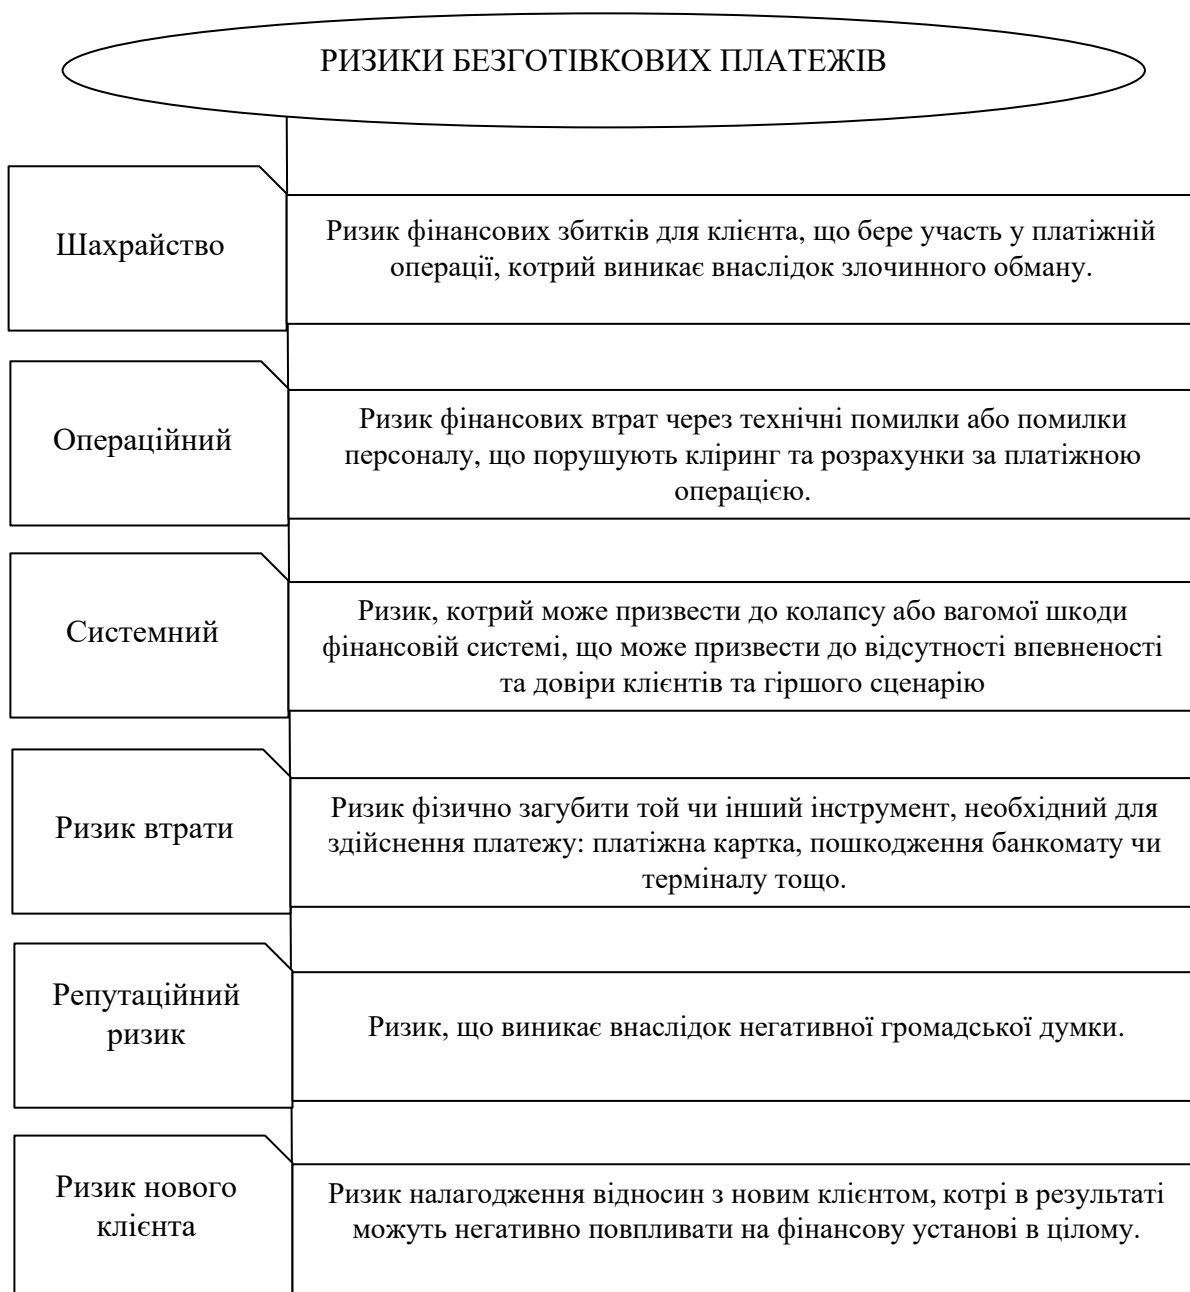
РИЗИКИ БЕЗГОТІВКОВИХ ПЛАТЕЖІВ

Шахрайство

Ризик фінансових збитків для клієнта, що бере участь у платіжній операції, котрий виникає внаслідок злочинного обману.

Операційний

Ризик фінансових втрат через технічні помилки або помилки персоналу, що порушують кліринг та розрахунки за платіжною операцією.

Системний

Ризик, котрий може призвести до колапсу або вагомої шкоди фінансовій системі, що може призвести до відсутності впевненості та довіри клієнтів та гіршого сценарію

Ризик втрати

Ризик фізично загубити той чи інший інструмент, необхідний для здійснення платежу: платіжна картка, пошкодження банкомату чи терміналу тощо.

Репутаційний ризик

Ризик, що виникає внаслідок негативної громадської думки.

Ризик нового клієнта

Ризик налагодження відносин з новим клієнтом, котрі в результаті можуть негативно повпливати на фінансову установі в цілому.